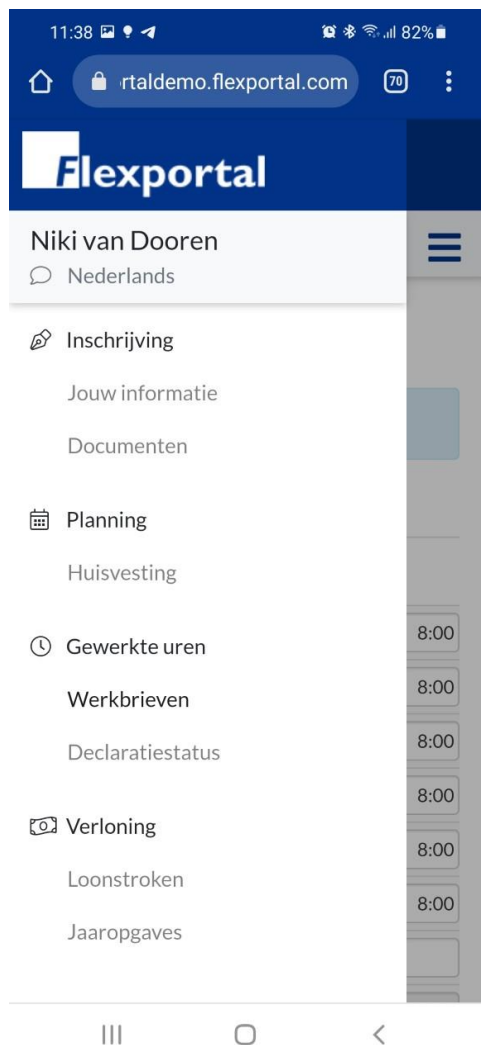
11:38 82%

rtaldemo.flexportal.com 70

Flexportal

Niki van Dooren
Nederlands

Inschrijving
Jouw informatie
Documenten

Planning
Huisvesting

Gewerkte uren
Werkbrieven
Declaratiestatus

Verloning
Loonstroken
Jaaropgaves

8:00
8:00
8:00
8:00
8:00
8:00